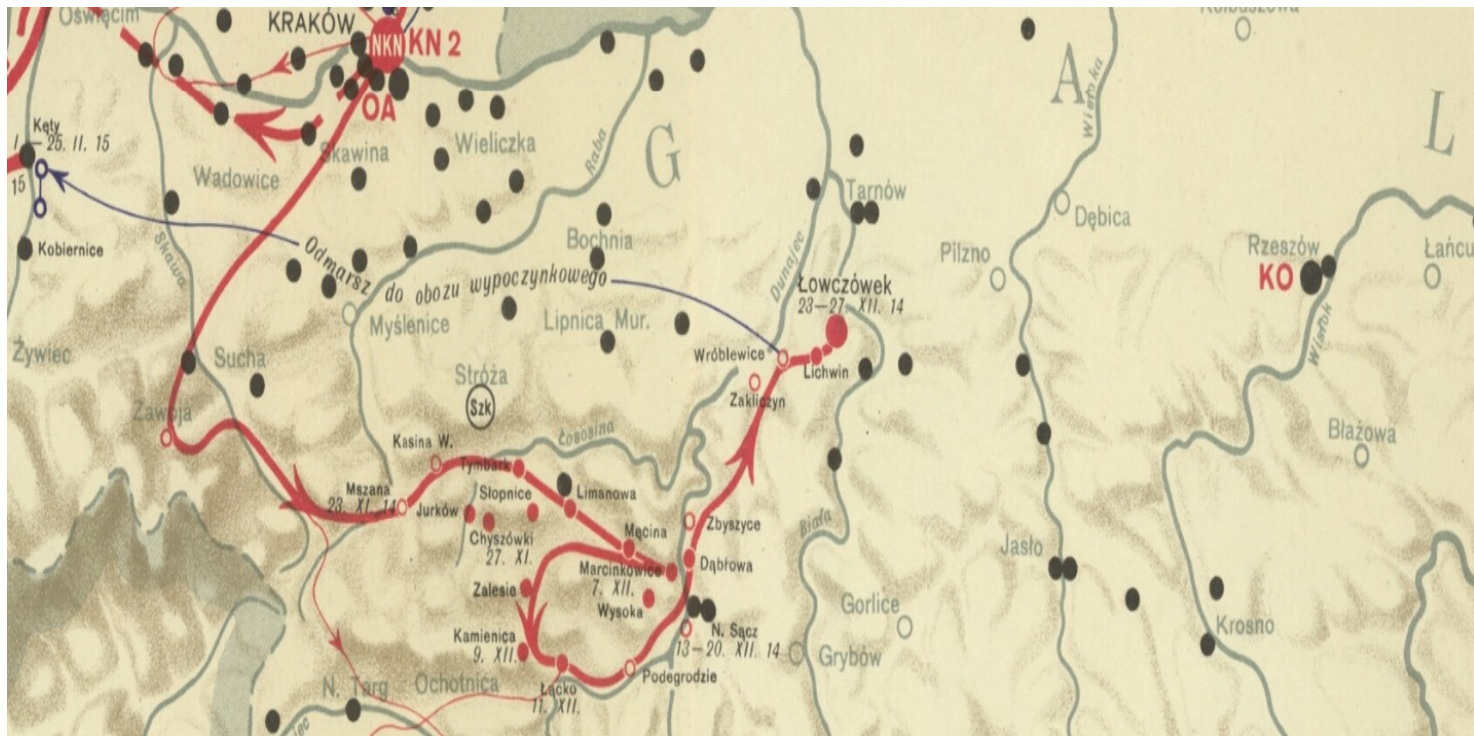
Oświęcim
KRAKÓW
NKN
KN 2
OA
Kolbuszowa
Kęty
I — 25. II. 15
15
Wadowice
Skawina
Wieliczka
Raba
G
A
Wisłoka
L
Tarnów
Dębica
Kobiernice
Skawa
Odmarsz do obozu wypoczynkowego
Bochnia
Dunajec
Łowczówek
23—27. XII. 14
Pilzno
Rzeszów
KO
Łańcut
Wisłok
Myślenice
Lipnica Mur.
Żywiec
Sucha
Stróża
Szk
Wróblewice
Lichwin
Zakliczyn
Zawoja
Kasina W.
Łososina
Tymbark
Limanowa
Błażowa
Mszana
23. XI. 14
Jurków
Słopnice
Chyszówki
27. XI.
Męcina
Zbyszyce
Biała
Marcinkowice
7. XII.
Dąbrowa
Jasło
Zalesie
Wysoka
Kamienica
9. XII.
N. Sącz
13—20. XII. 14
Gorlice
Grybów
Krosno
N. Targ
Ochotnica
Łącko
11. XII.
Podegrodzie